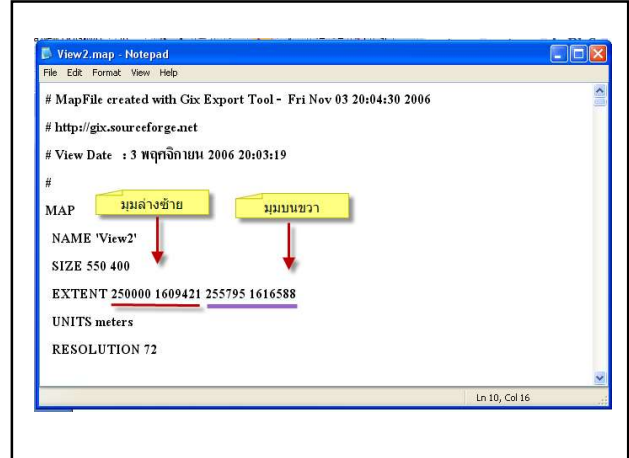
View2.map - Notepad
File Edit Format View Help

# MapFile created with Gix Export Tool - Fri Nov 03 20:04:30 2006

# http://gix.sourceforge.net

# View Date : 3 พฤศจิกายน 2006 20:03:19

#

MAP

มุมล่างซ้าย

มุมบนขวา

NAME 'View2'

SIZE 550 400

EXTENT 250000 1609421 255795 1616588

UNITS meters

RESOLUTION 72

Ln 10, Col 16